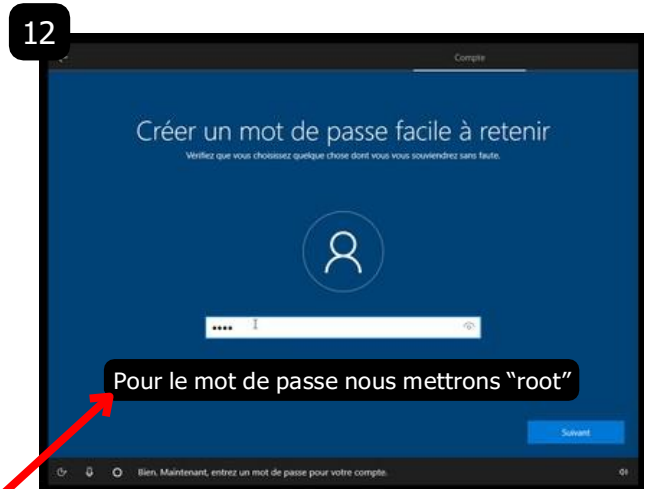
12

Compte

Créer un mot de passe facile à retenir

Vérifiez que vous choisissez quelque chose dont vous vous souviendrez sans faute.

••••

Pour le mot de passe nous mettrons “root”

Suivant

Bien. Maintenant, entrez un mot de passe pour votre compte.